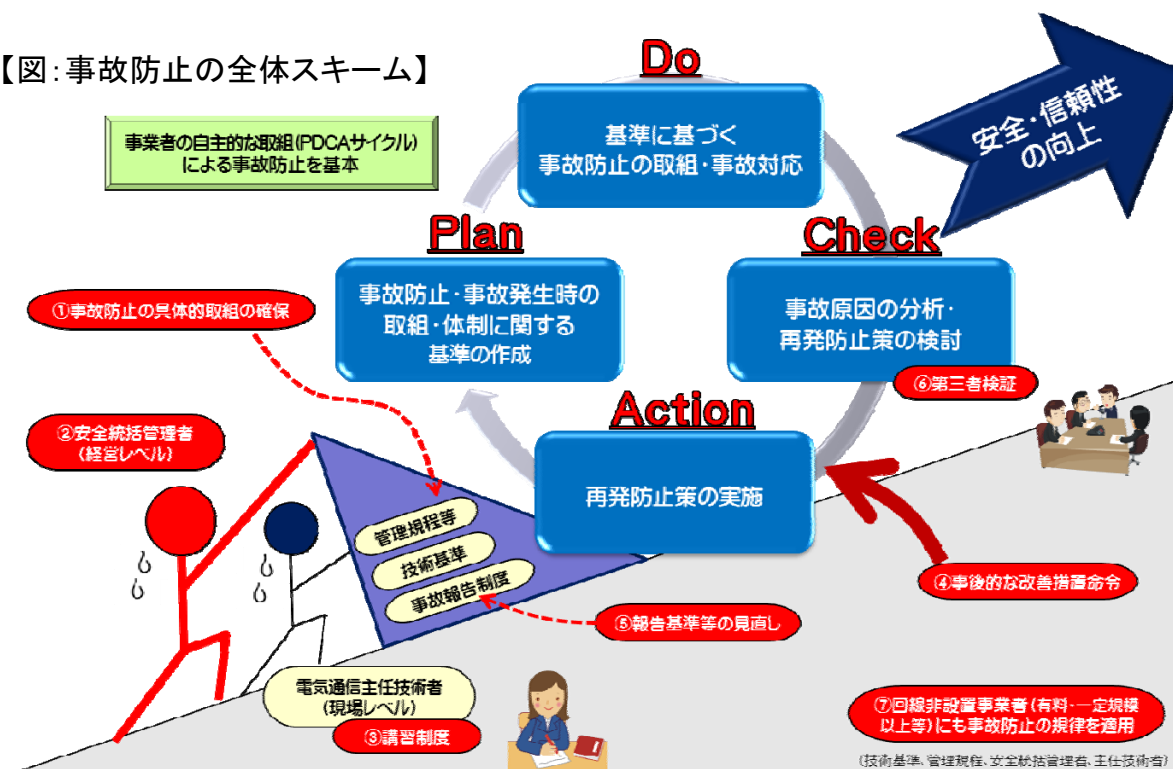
【図:事故防止の全体スキーム】

事業者の自主的な取組(PDCAサイクル)による事故防止を基本

Do

基準に基づく事故防止の取組・事故対応

安全・信頼性の向上

Plan

事故防止・事故発生時の取組・体制に関する基準の作成

Check

事故原因の分析・再発防止策の検討

①事故防止の具体的取組の確保

⑥第三者検証

Action

再発防止策の実施

②安全統括管理者(経営レベル)

管理規程等

技術基準

事故報告制度

④事後的な改善措置命令

⑤報告基準等の見直し

電気通信主任技術者(現場レベル)

③講習制度

⑦回線非設置事業者(有料・一定規模以上等)にも事故防止の規律を適用

(技術基準、管理規程、安全統括管理者、主任技術者)